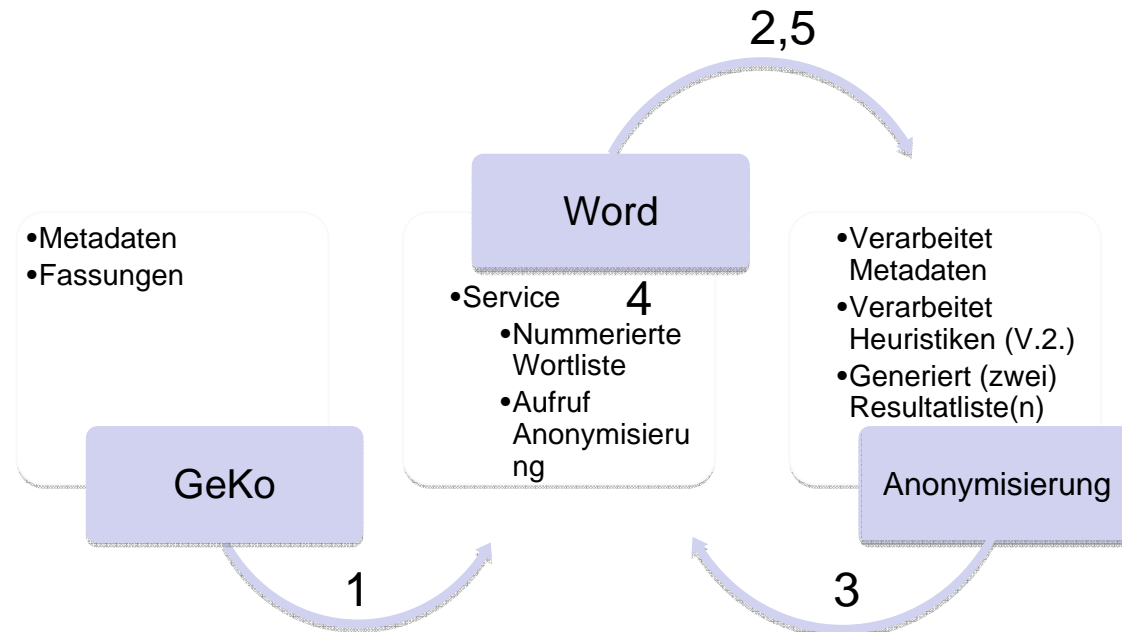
2,5

Word

•Metadaten
•Fassungen

GeKo

•Service
•Nummerierte Wortliste
•Aufruf Anonymisierung

4

•Verarbeitet Metadaten
•Verarbeitet Heuristiken (V.2.)
•Generiert (zwei) Resultatliste(n)

Anonymisierung

1

3